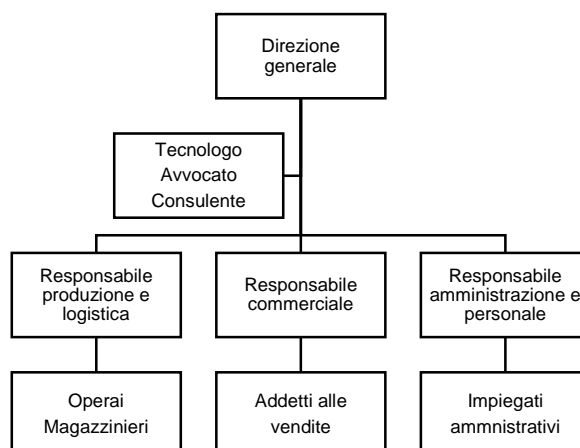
Direzione generale

Tecnologo
Avvocato
Consulente

Responsabile produzione e logistica

Responsabile commerciale

Responsabile amministrazione e personale

Operai
Magazzinieri

Addetti alle vendite

Impiegati ammnistrativi